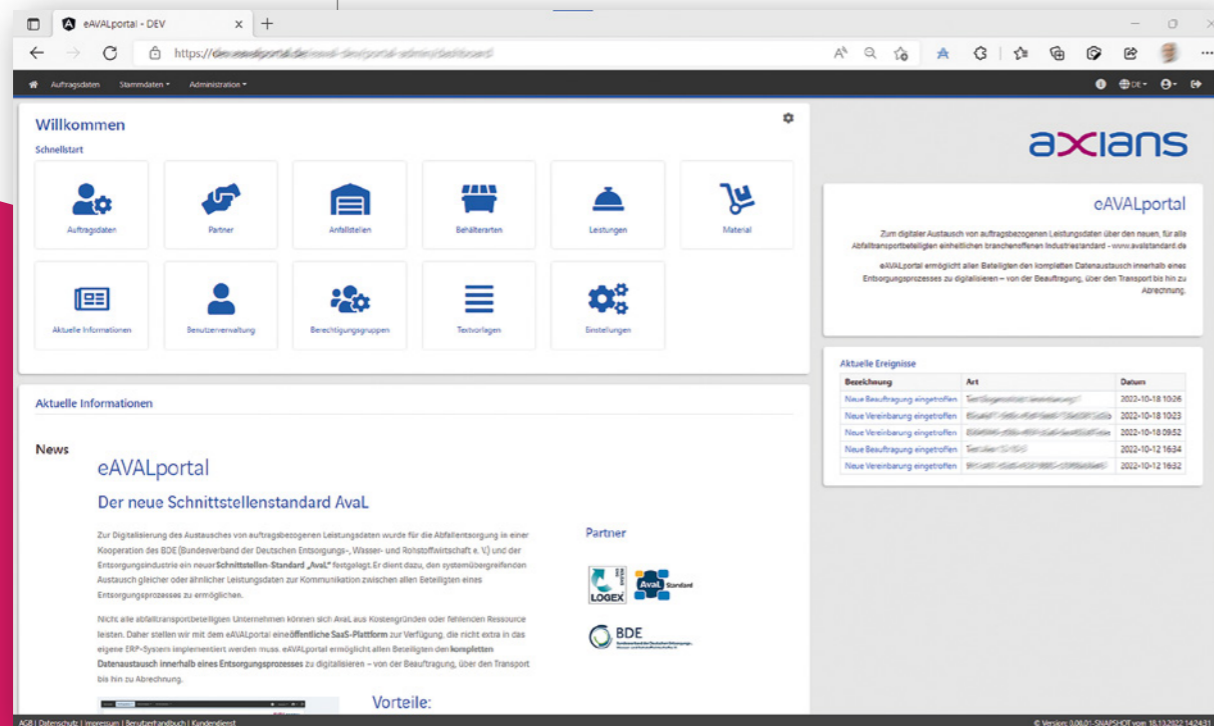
eAVALportal - DEV

https://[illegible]

Auftragsdaten Stammdaten ▾ Administration ▾

DE ▾

Willkommen

Schnellstart

Auftragsdaten

Partner

Anfallstellen

Behälterarten

Leistungen

Material

Aktuelle Informationen

Benutzerverwaltung

Berechtigungsgruppen

Textvorlagen

Einstellungen

axians

eAVALportal

Zum digitalen Austausch von auftragsbezogenen Leistungsdaten über den neuen, für alle Abfalltransportbeteiligten einheitlichen branchenoffenen Industriestandard - www.avalstandard.de

eAVALportal ermöglicht allen Beteiligten den kompletten Datenaustausch innerhalb eines Entsorgungsprozesses zu digitalisieren – von der Beauftragung, über den Transport bis hin zu Abrechnung.

Aktuelle Ereignisse

| Bezeichnung | Art | Datum |
|---|---|---|
| Neue Beauftragung eingetroffen | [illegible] | 2022-10-18 10:26 |
| Neue Vereinbarung eingetroffen | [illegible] | 2022-10-18 10:23 |
| Neue Vereinbarung eingetroffen | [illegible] | 2022-10-18 09:52 |
| Neue Beauftragung eingetroffen | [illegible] | 2022-10-12 16:34 |
| Neue Vereinbarung eingetroffen | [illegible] | 2022-10-12 16:32 |

Aktuelle Informationen

News

eAVALportal

Der neue Schnittstellenstandard AvaL

Zur Digitalisierung des Austausches von auftragsbezogenen Leistungsdaten wurde für die Abfallentsorgung in einer Kooperation des BDE (Bundesverband der Deutschen Entsorgungs-, Wasser- und Rohstoffwirtschaft e. V.) und der Entsorgungsindustrie ein neuer Schnittstellen-Standard „AvaL" festgelegt. Er dient dazu, den systemübergreifenden Austausch gleicher oder ähnlicher Leistungsdaten zur Kommunikation zwischen allen Beteiligten eines Entsorgungsprozesses zu ermöglichen.

Nicht alle abfalltransportbeteiligten Unternehmen können sich AvaL aus Kostengründen oder fehlenden Ressource leisten. Daher stellen wir mit dem eAVALportal eine öffentliche SaaS-Plattform zur Verfügung, die nicht extra in das eigene ERP-System implementiert werden muss. eAVALportal ermöglicht allen Beteiligten den kompletten Datenaustausch innerhalb eines Entsorgungsprozesses zu digitalisieren – von der Beauftragung, über den Transport bis hin zu Abrechnung.

Partner

LOGEX

AvaL Standard

BDE

Vorteile:

AGB | Datenschutz | Impressum | Benutzerhandbuch | Kundendienst

© Version: 3.06.01-SNAPSHOT vom 18.10.2022 14:24:31